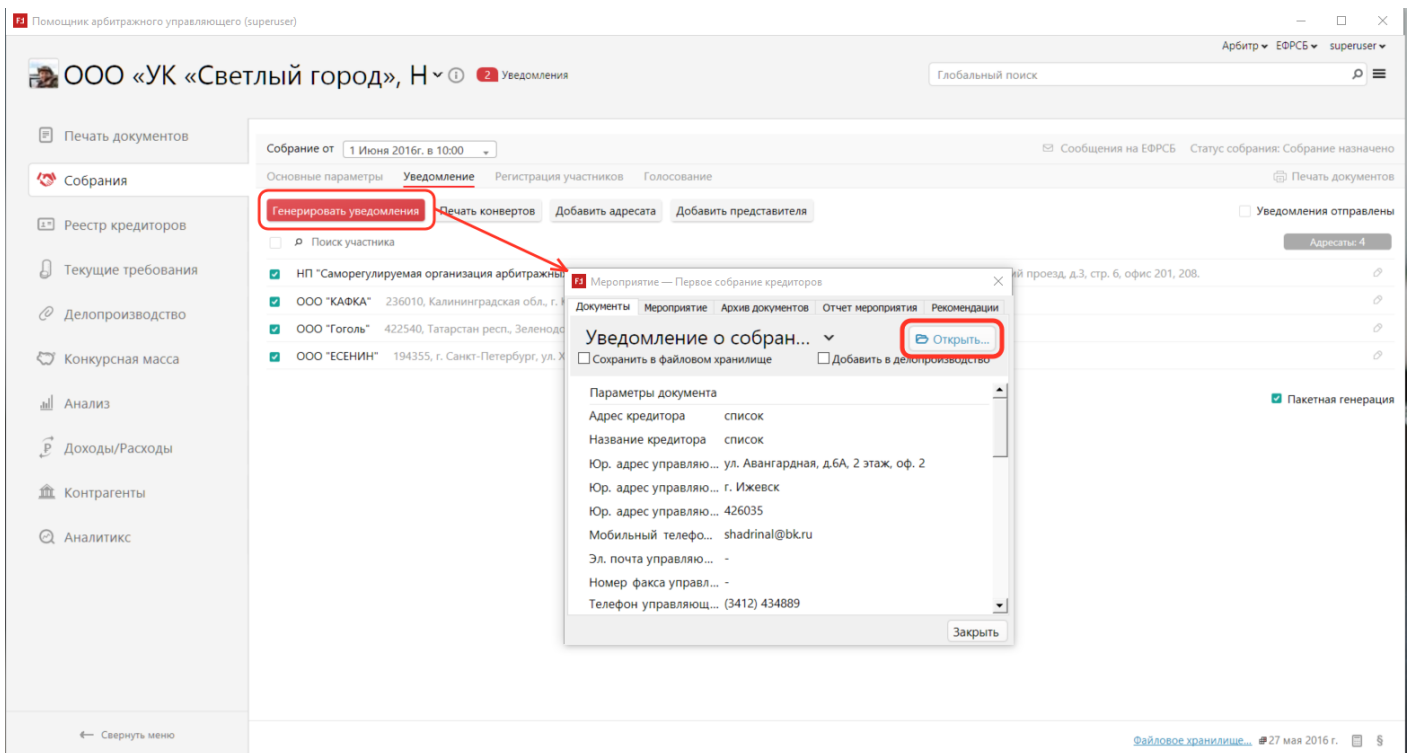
Помощник арбитражного управляющего (superuser)

Арбитр ▾ ЕФРСБ ▾ superuser ▾

ООО «УК «Светлый город», Н ⌄ ⓘ 2 Уведомления

Глобальный поиск

Печать документов
Собрания
Реестр кредиторов
Текущие требования
Делопроизводство
Конкурсная масса
Анализ
Доходы/Расходы
Контрагенты
Аналитикс

← Свернуть меню

Собрание от 1 Июня 2016г. в 10:00

Сообщения на ЕФРСБ Статус собрания: Собрание назначено

Основные параметры Уведомление Регистрация участников Голосование

Печать документов

Генерировать уведомления Печать конвертов Добавить адресата Добавить представителя

Уведомления отправлены

Поиск участника

Адресаты: 4

НП "Саморегулируемая организация арбитражны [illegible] й проезд, д.3, стр. 6, офис 201, 208.
ООО "КАФКА" 236010, Калининградская обл., г. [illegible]
ООО "Гоголь" 422540, Татарстан респ., Зеленод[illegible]
ООО "ЕСЕНИН" 194355, г. Санкт-Петербург, ул. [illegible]

Пакетная генерация

Мероприятие — Первое собрание кредиторов

Документы Мероприятие Архив документов Отчет мероприятия Рекомендации

Уведомление о собран... ⌄

Открыть...

Сохранить в файловом хранилище Добавить в делопроизводство

Параметры документа

| | |
|---|---|
| Адрес кредитора | список |
| Название кредитора | список |
| Юр. адрес управляю... | ул. Авангардная, д.6А, 2 этаж, оф. 2 |
| Юр. адрес управляю... | г. Ижевск |
| Юр. адрес управляю... | 426035 |
| Мобильный телефо... | shadrinal@bk.ru |
| Эл. почта управляю... | - |
| Номер факса управл... | - |
| Телефон управляющ... | (3412) 434889 |

Закрыть

Файловое хранилище... 27 мая 2016 г. §